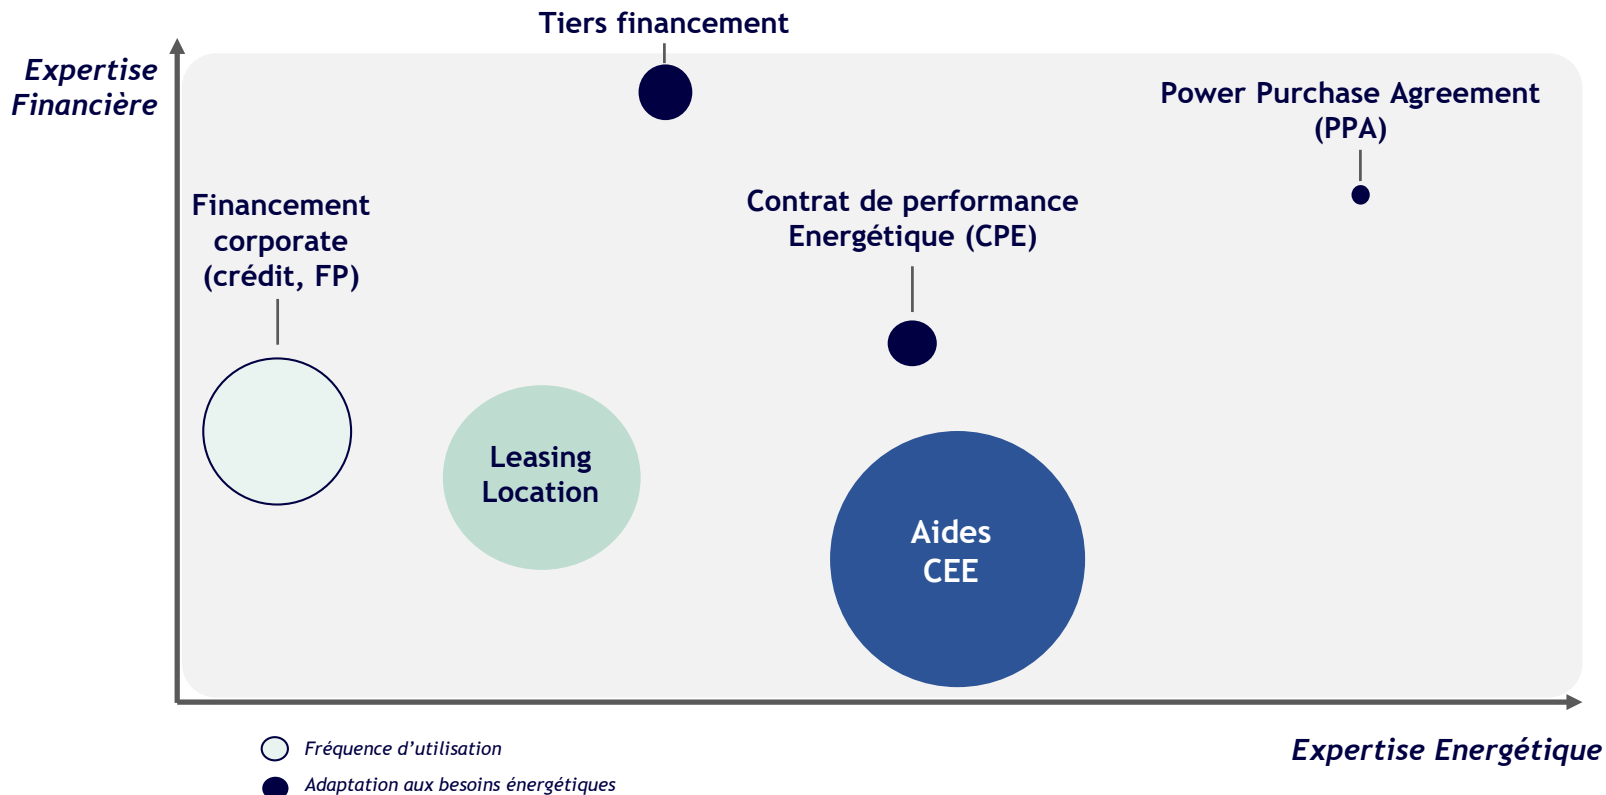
Tiers financement

Expertise Financière

Power Purchase Agreement (PPA)

Financement corporate (crédit, FP)

Contrat de performance Energétique (CPE)

Leasing Location

Aides CEE

Fréquence d'utilisation

Adaptation aux besoins énergétiques

Expertise Energétique